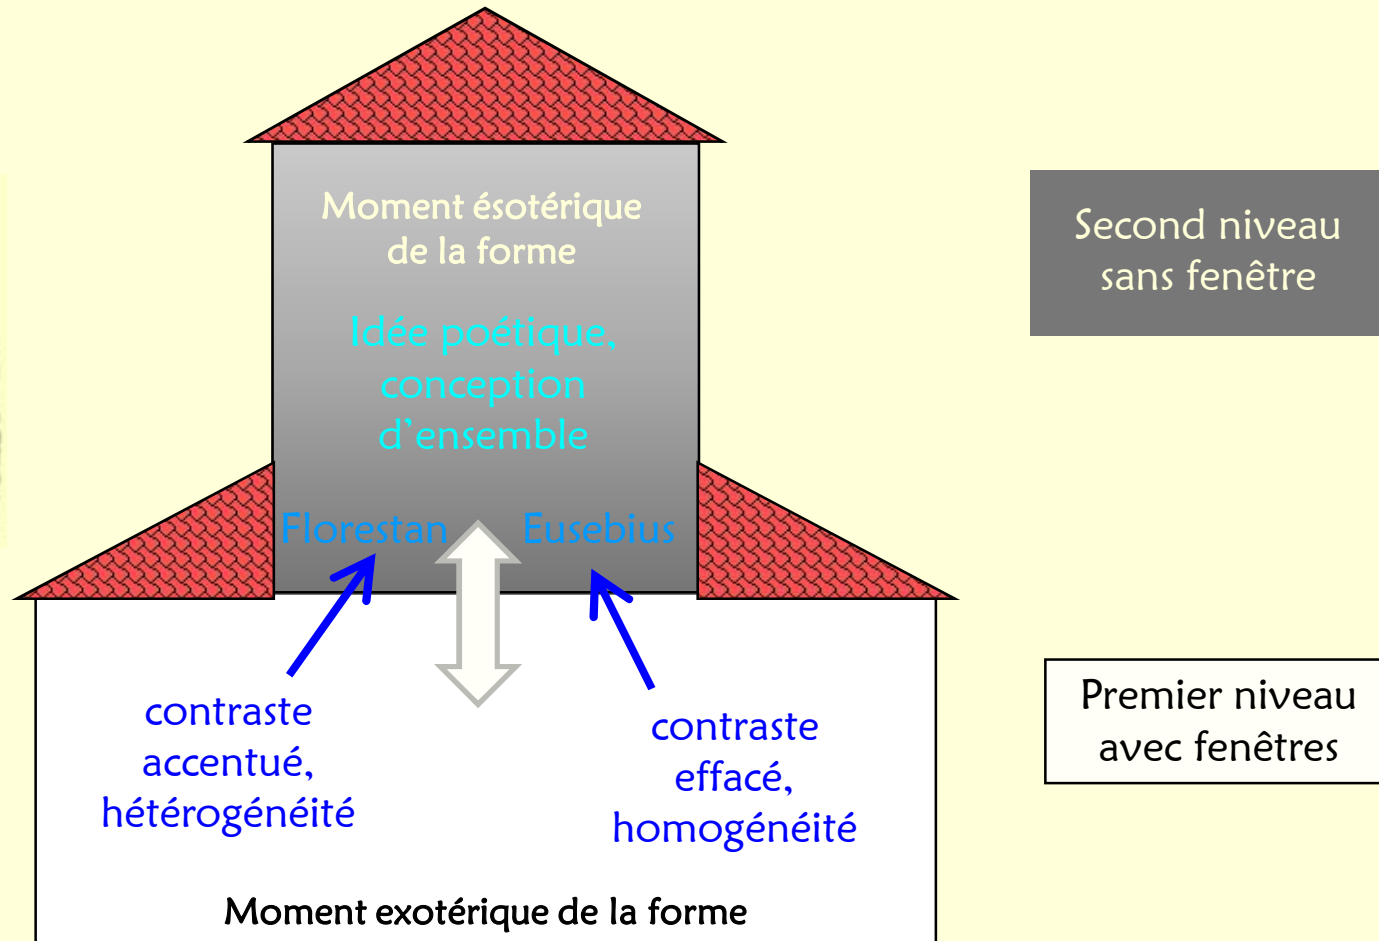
Moment ésotérique de la forme

Idée poétique, conception d'ensemble

Florestan

Eusebius

Second niveau sans fenêtre

contraste accentué, hétérogénéité

contraste effacé, homogénéité

Premier niveau avec fenêtres

Moment exotérique de la forme